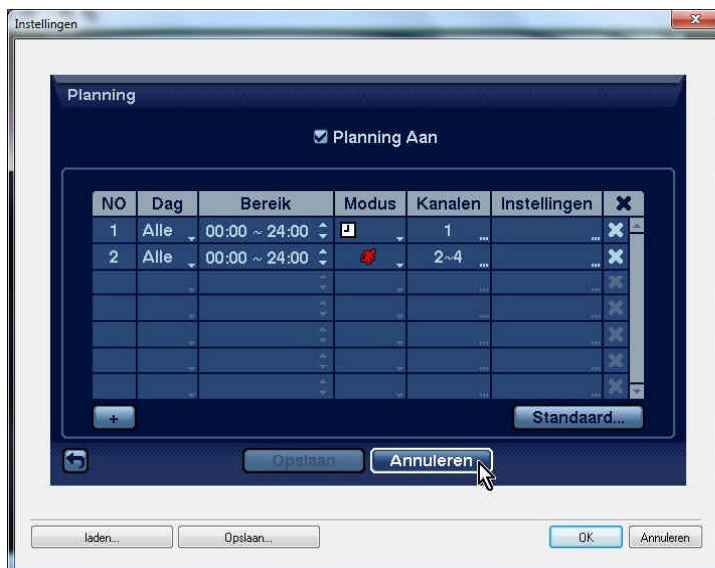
Instellingen

Planning

Planning Aan

| NO | Dag | Bereik | Modus | Kanalen | Instellingen |
|---|---|---|---|---|---|
| 1 | Alle | 00:00 ~ 24:00 | | 1 | |
| 2 | Alle | 00:00 ~ 24:00 | | 2~4 | |

+

Standaard...

Opslaan

Annuleren

laden...

Opslaan...

OK

Annuleren